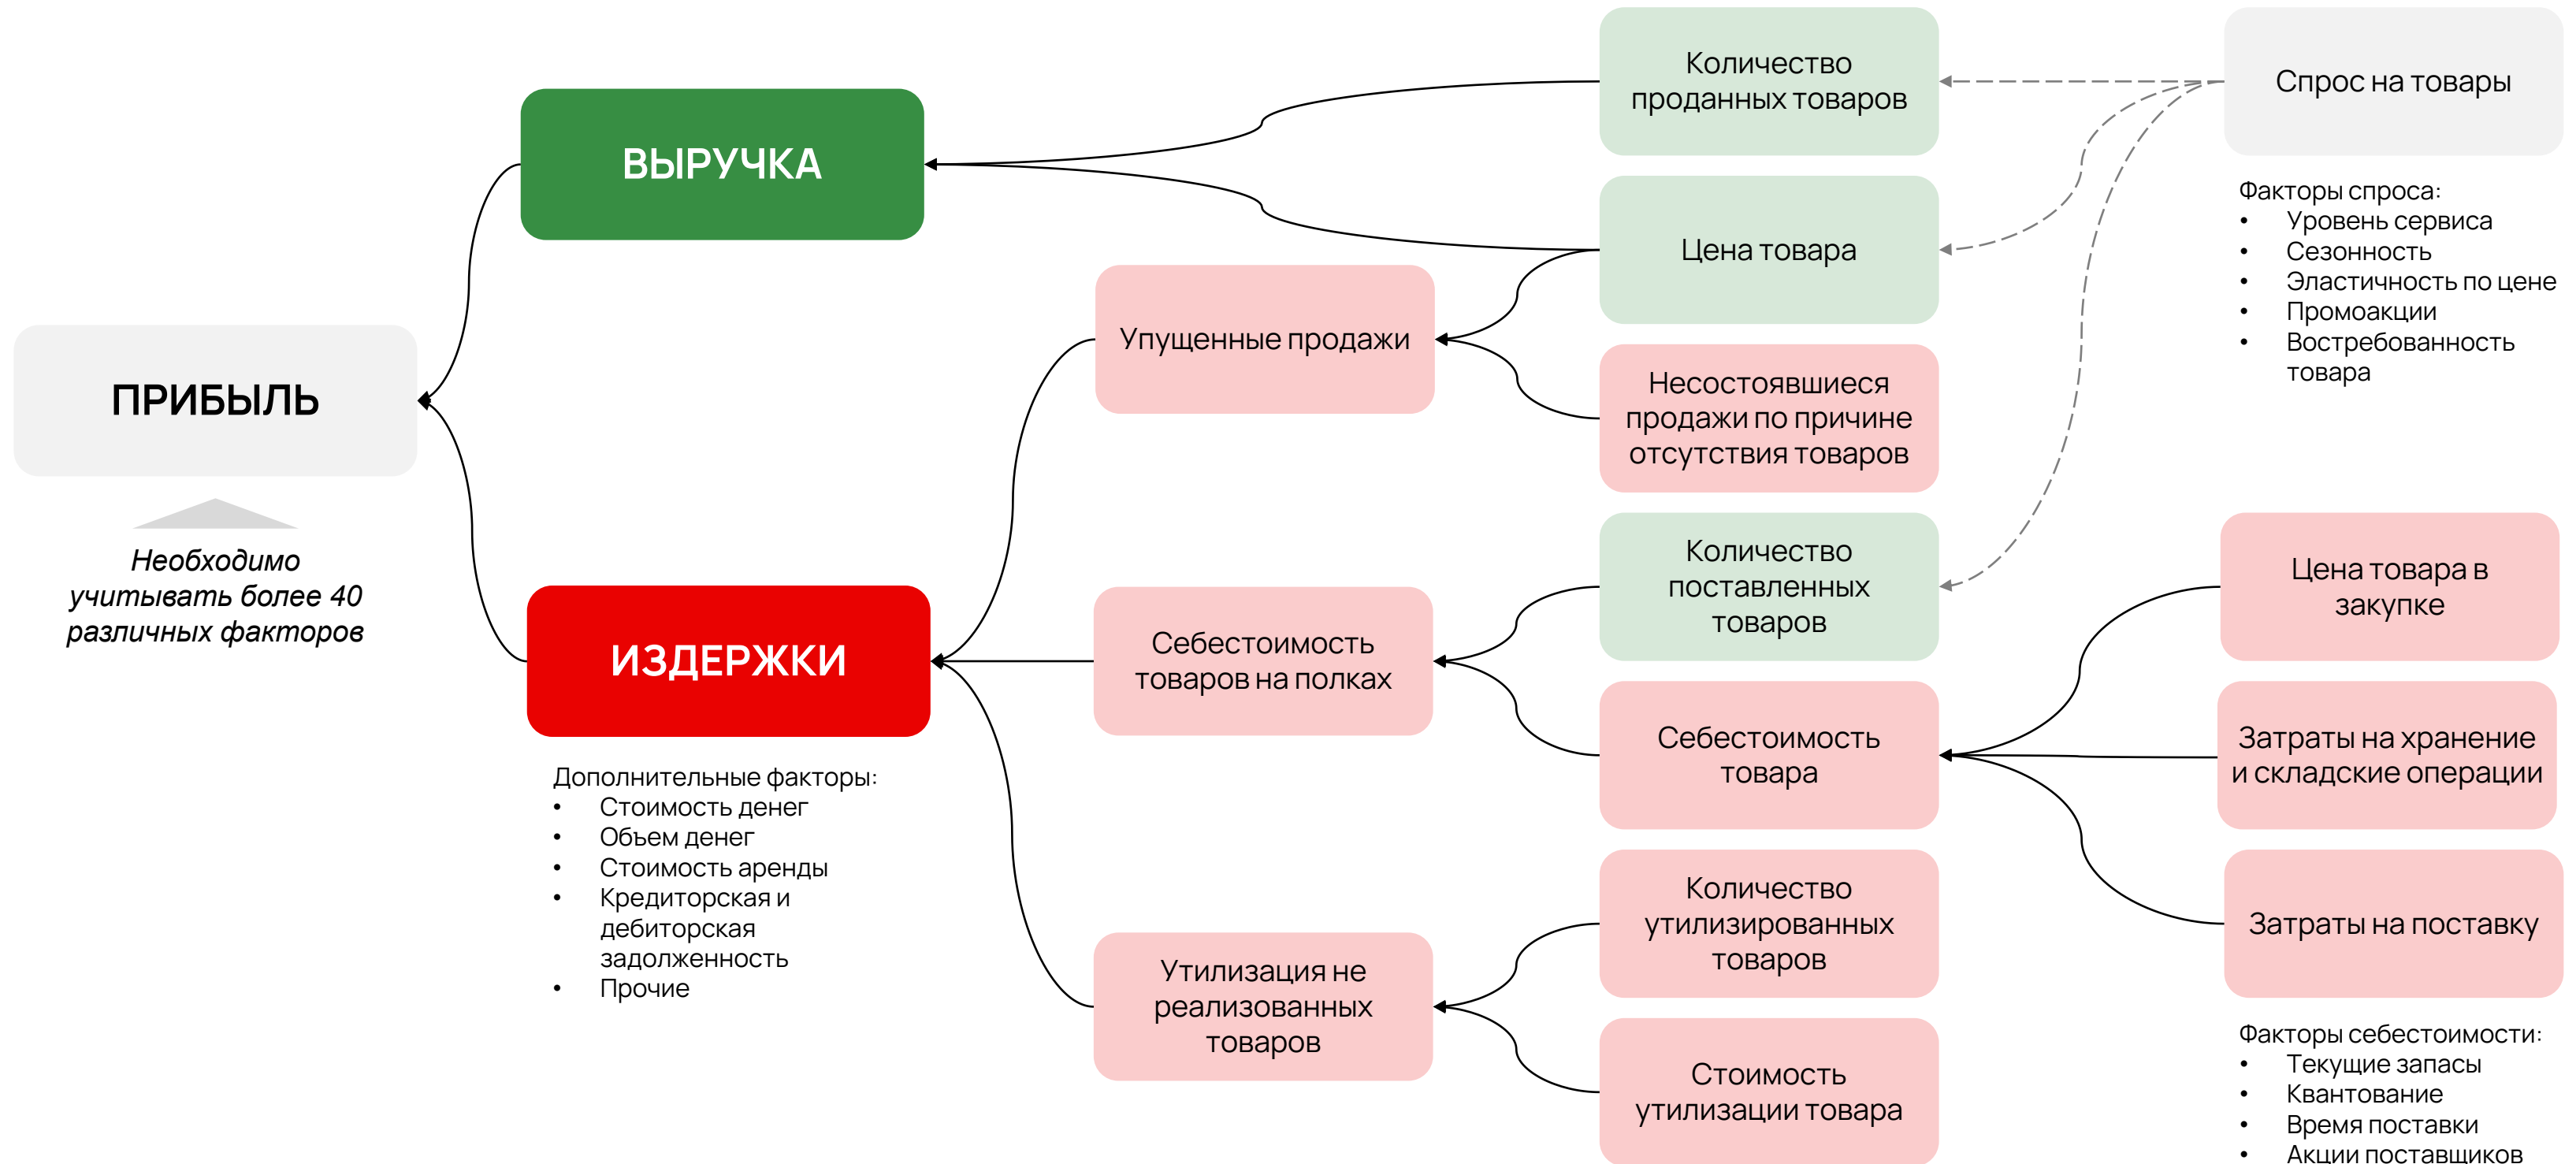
ПРИБЫЛЬ

Необходимо учитывать более 40 различных факторов

ВЫРУЧКА

ИЗДЕРЖКИ

Дополнительные факторы:
- Стоимость денег
- Объем денег
- Стоимость аренды
- Кредиторская и дебиторская задолженность
- Прочие

Упущенные продажи

Себестоимость товаров на полках

Утилизация не реализованных товаров

Количество проданных товаров

Цена товара

Несостоявшиеся продажи по причине отсутствия товаров

Количество поставленных товаров

Себестоимость товара

Количество утилизированных товаров

Стоимость утилизации товара

Спрос на товары

Факторы спроса:
- Уровень сервиса
- Сезонность
- Эластичность по цене
- Промоакции
- Востребованность товара

Цена товара в закупке

Затраты на хранение и складские операции

Затраты на поставку

Факторы себестоимости:
- Текущие запасы
- Квантование
- Время поставки
- Акции поставщиков